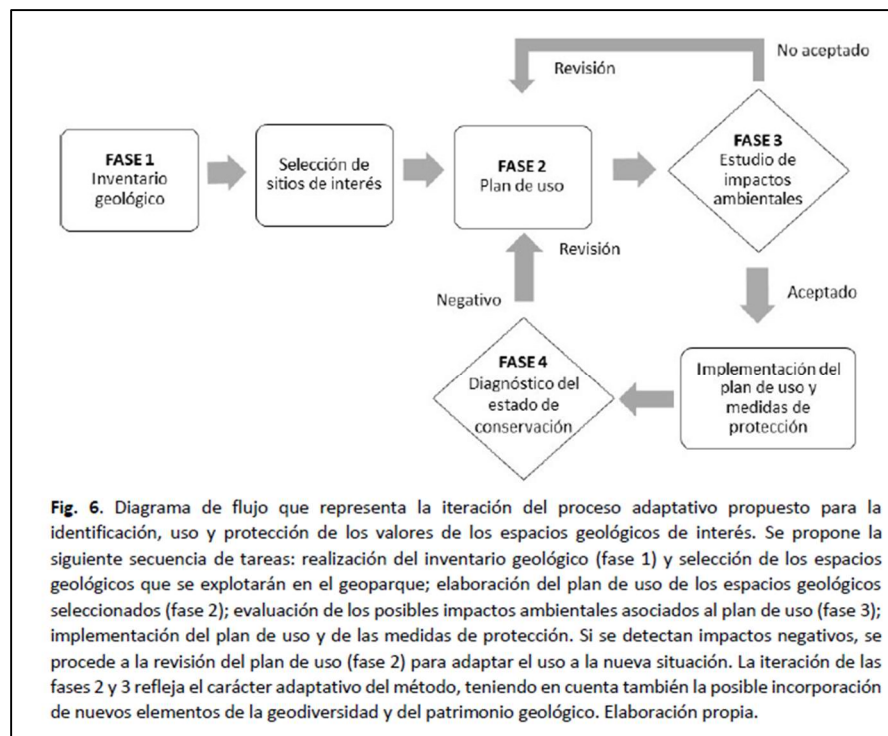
No aceptado

Revisión

FASE 1
Inventario geológico

Selección de sitios de interés

FASE 2
Plan de uso

FASE 3
Estudio de impactos ambientales

Revisión

Negativo

Aceptado

FASE 4
Diagnóstico del estado de conservación

Implementación del plan de uso y medidas de protección

**Fig. 6**. Diagrama de flujo que representa la iteración del proceso adaptativo propuesto para la identificación, uso y protección de los valores de los espacios geológicos de interés. Se propone la siguiente secuencia de tareas: realización del inventario geológico (fase 1) y selección de los espacios geológicos que se explotarán en el geoparque; elaboración del plan de uso de los espacios geológicos seleccionados (fase 2); evaluación de los posibles impactos ambientales asociados al plan de uso (fase 3); implementación del plan de uso y de las medidas de protección. Si se detectan impactos negativos, se procede a la revisión del plan de uso (fase 2) para adaptar el uso a la nueva situación. La iteración de las fases 2 y 3 refleja el carácter adaptativo del método, teniendo en cuenta también la posible incorporación de nuevos elementos de la geodiversidad y del patrimonio geológico. Elaboración propia.